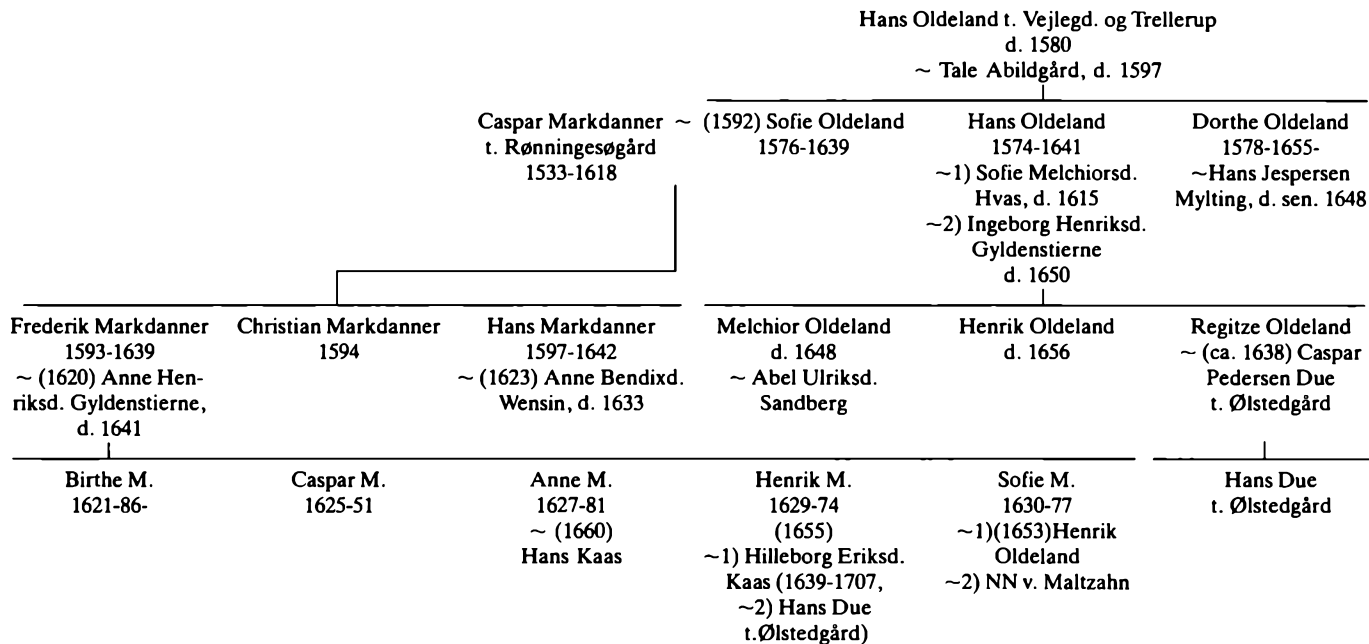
Hans Oldeland t. Vejlegd. og Trellerup
d. 1580
~ Tale Abildgård, d. 1597

Caspar Markdanner ~
t. Rønningesøgård
1533-1618

(1592) Sofie Oldeland
1576-1639

Hans Oldeland
1574-1641
~1) Sofie Melchiorsd. Hvas, d. 1615
~2) Ingeborg Henriksd. Gyldenstierne
d. 1650

Dorthe Oldeland
1578-1655-
~Hans Jespersen Mylting, d. sen. 1648

Frederik Markdanner
1593-1639
~ (1620) Anne Henriksd. Gyldenstierne, d. 1641

Christian Markdanner
1594

Hans Markdanner
1597-1642
~ (1623) Anne Bendixd. Wensin, d. 1633

Melchior Oldeland
d. 1648
~ Abel Ulriksd. Sandberg

Henrik Oldeland
d. 1656

Regitze Oldeland
~ (ca. 1638) Caspar Pedersen Due
t. Ølstedgård

Birthe M.
1621-86-

Caspar M.
1625-51

Anne M.
1627-81
~ (1660)
Hans Kaas

Henrik M.
1629-74
(1655)
~1) Hilleborg Eriksd. Kaas (1639-1707,
~2) Hans Due
t.Ølstedgård)

Sofie M.
1630-77
~1)(1653)Henrik Oldeland
~2) NN v. Maltzahn

Hans Due
t. Ølstedgård